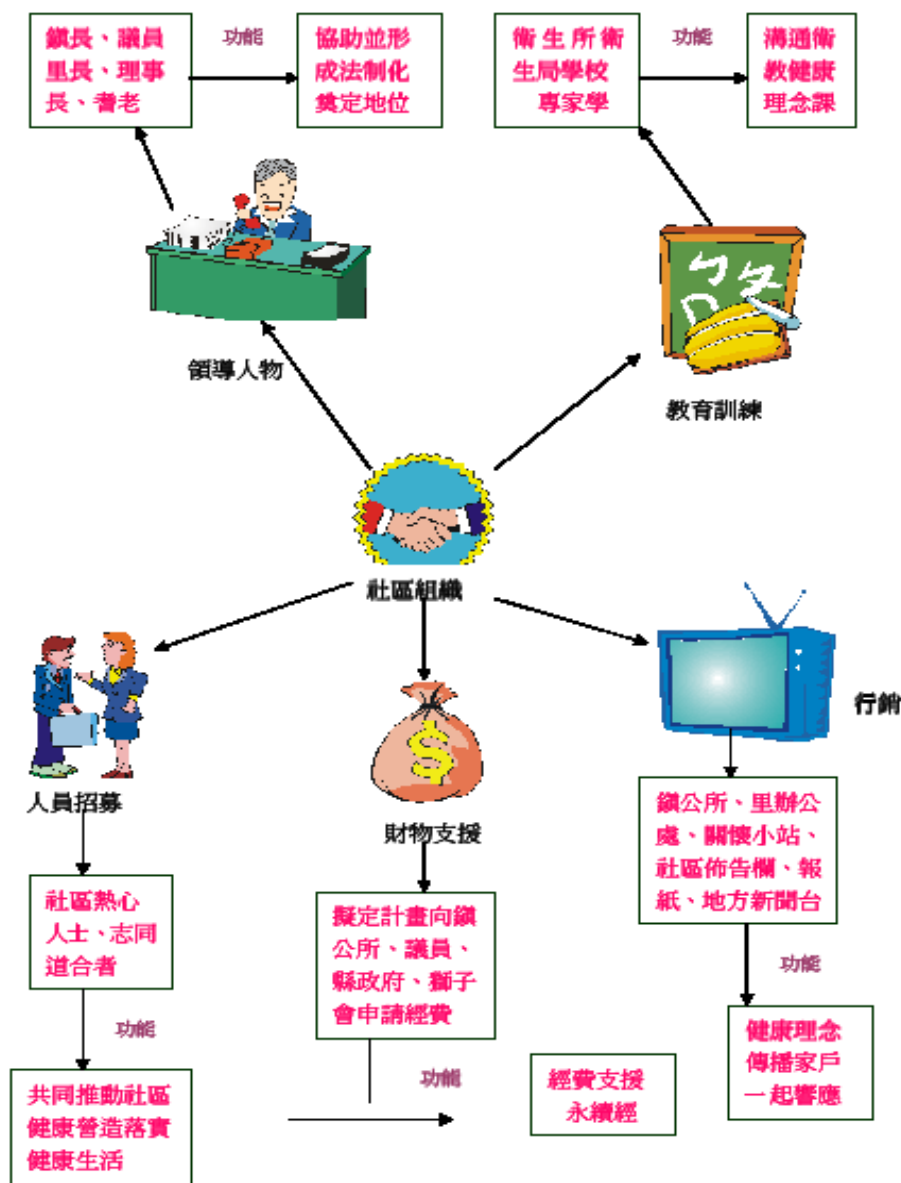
鎮長、議員
里長、理事
長、耆老

功能

協助並形
成法制化
奠定地位

衛生所衛
生局學校
專家學

功能

溝通衛
教健康
理念課

領導人物

教育訓練

社區組織

行銷

人員招募

財物支援

鎮公所、里辦公
處、關懷小站、
社區佈告欄、報
紙、地方新聞台

社區熱心
人士、志同
道合者

擬定計畫向鎮
公所、議員、
縣政府、獅子
會申請經費

功能

功能

健康理念
傳播家戶
一起響應

功能

共同推動社區
健康營造落實
健康生活

經費支援
永續經